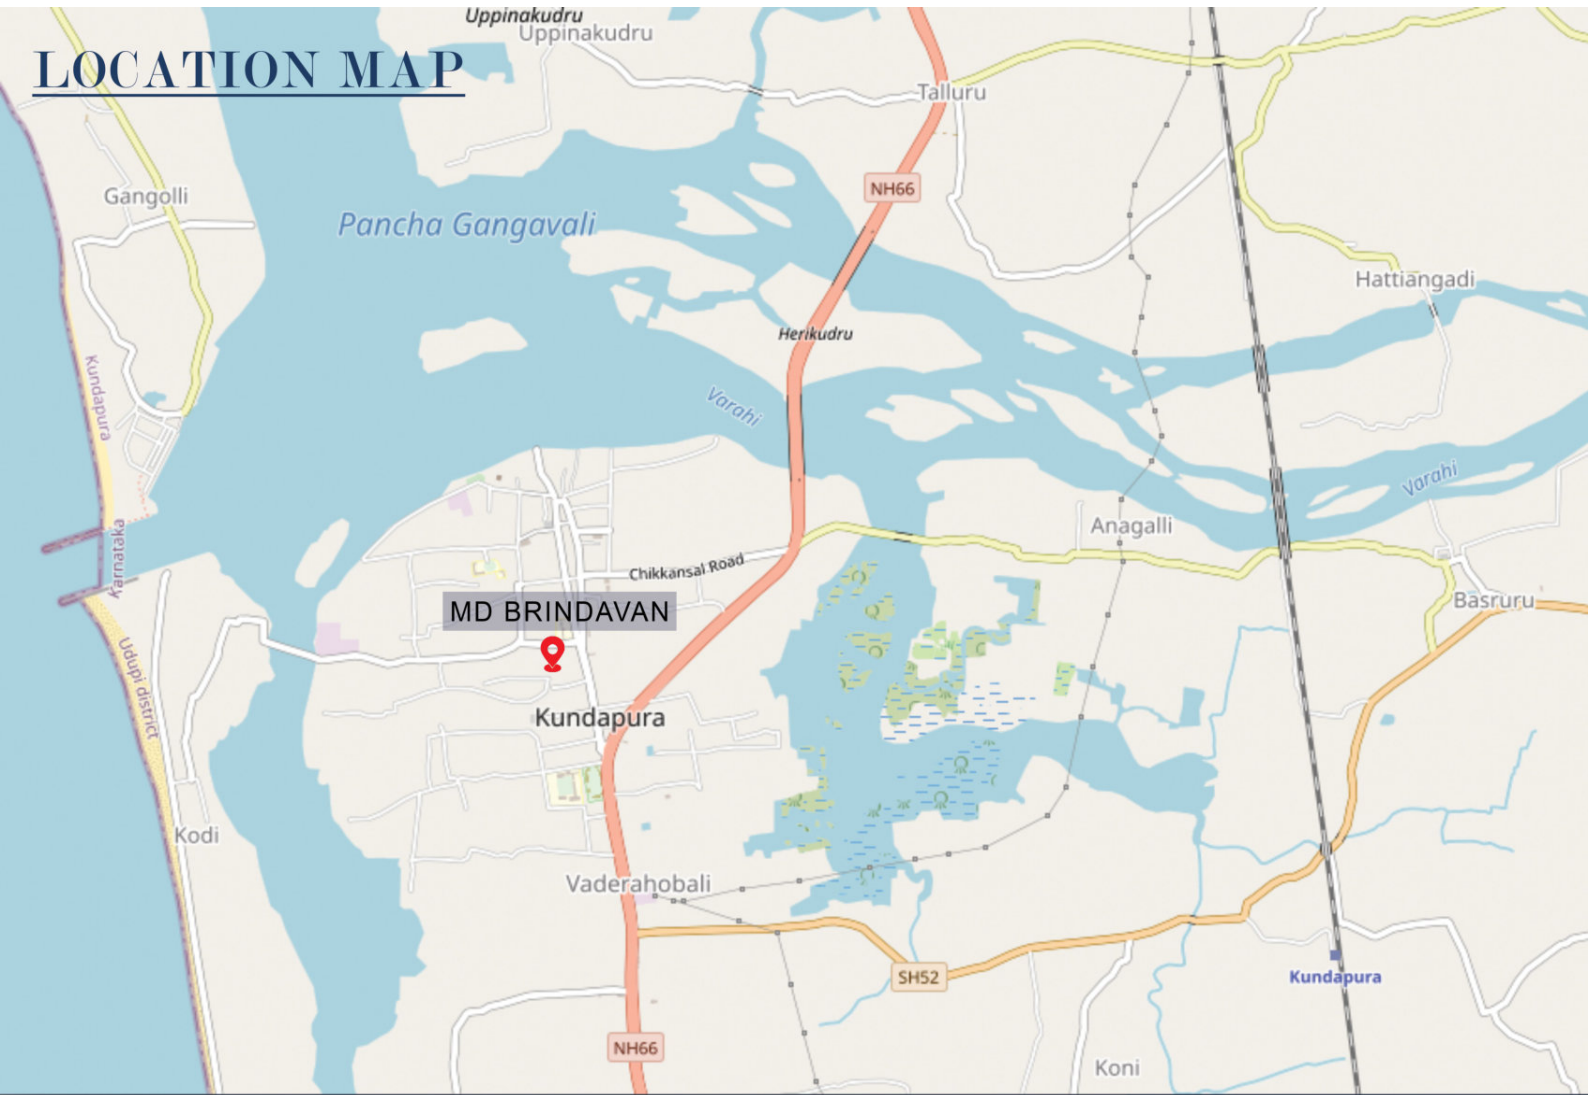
LOCATION MAP

Uppinakudru
Uppinakudru
Talluru
NH66
Gangolli
Pancha Gangavali
Hattiangadi
Herikudru
Varahi
Kundapura
Karnataka
Varahi
Anagalli
Chikkansal Road
MD BRINDAVAN
Basruru
Udupi district
Kundapura
Kodi
Vaderahobali
SH52
Kundapura
NH66
Koni